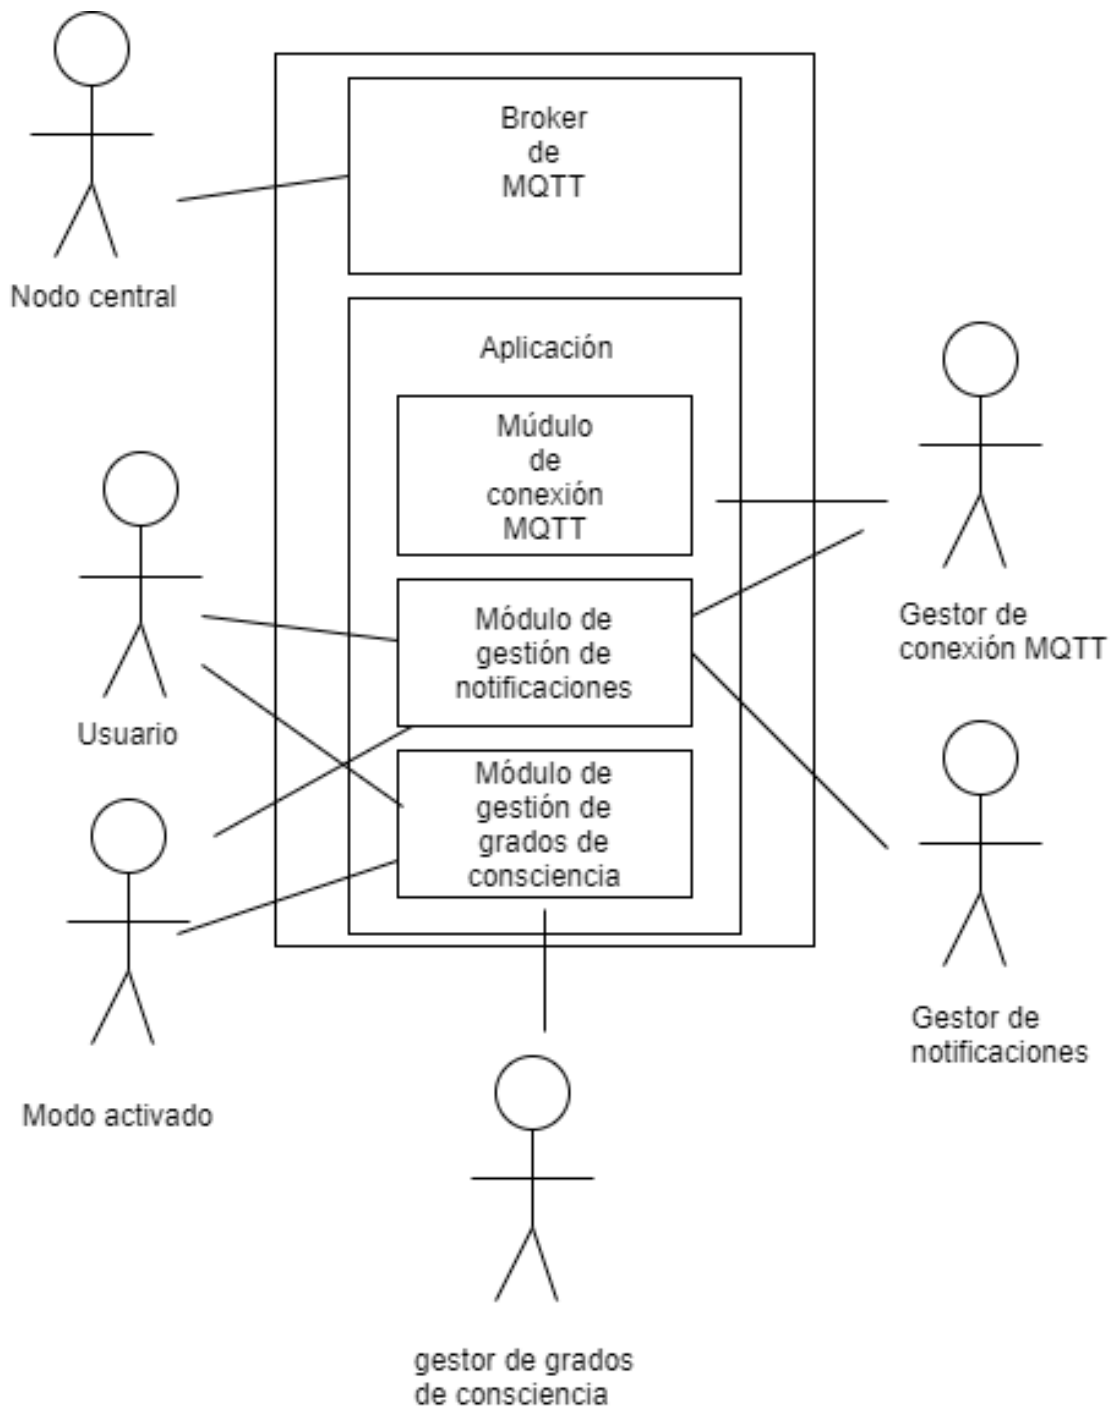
Broker de MQTT

Nodo central

Aplicación

Múdulo de conexión MQTT

Módulo de gestión de notificaciones

Módulo de gestión de grados de consciencia

Usuario

Modo activado

Gestor de conexión MQTT

Gestor de notificaciones

gestor de grados de consciencia